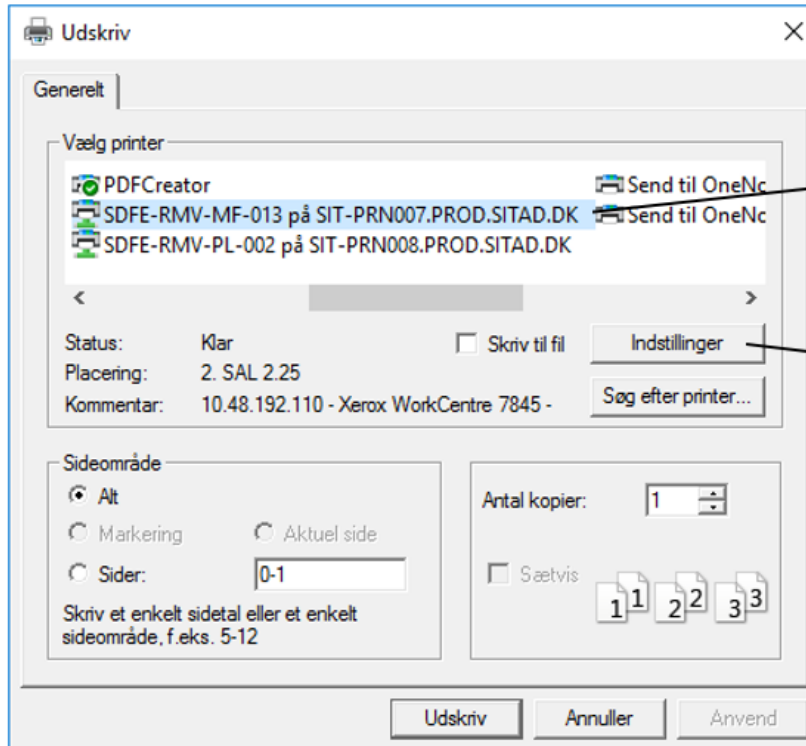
Udskriv

Generelt

Vælg printer

PDFCreator
SDFE-RMV-MF-013 på SIT-PRN007.PROD.SITAD.DK
SDFE-RMV-PL-002 på SIT-PRN008.PROD.SITAD.DK
Send til OneNc
Send til OneNc

Status: Klar
Placering: 2. SAL 2.25
Kommentar: 10.48.192.110 - Xerox WorkCentre 7845 -

Skriv til fil
Indstillinger
Søg efter printer...

Sideområde
Alt
Markering
Aktuel side
Sider: 0-1
Skriv et enkelt sidetal eller et enkelt sideområde, f.eks. 5-12

Antal kopier: 1
Sætvis
1 1 2 2 3 3

Udskriv
Annuller
Anvend